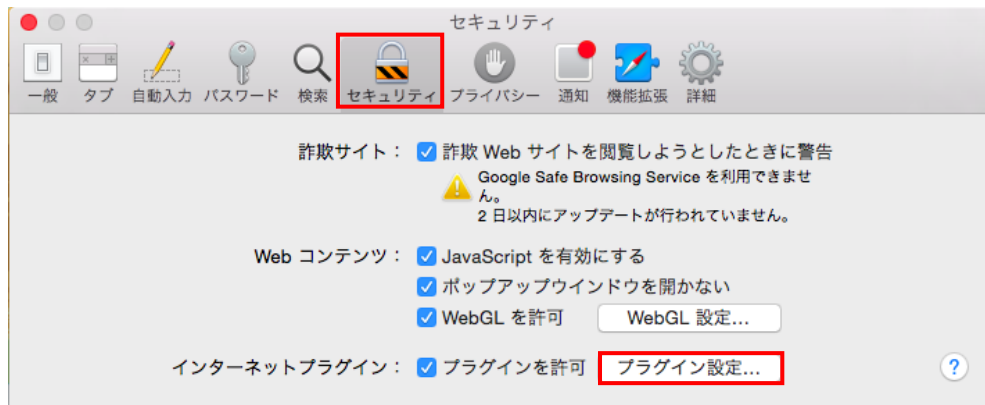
セキュリティ

一般 タブ 自動入力 パスワード 検索 セキュリティ プライバシー 通知 機能拡張 詳細

詐欺サイト： 詐欺 Web サイトを閲覧しようとしたときに警告

Google Safe Browsing Service を利用できません。
2 日以内にアップデートが行われていません。

Web コンテンツ： JavaScript を有効にする

ポップアップウインドウを開かない

WebGL を許可 WebGL 設定...

インターネットプラグイン： プラグインを許可 プラグイン設定...

?